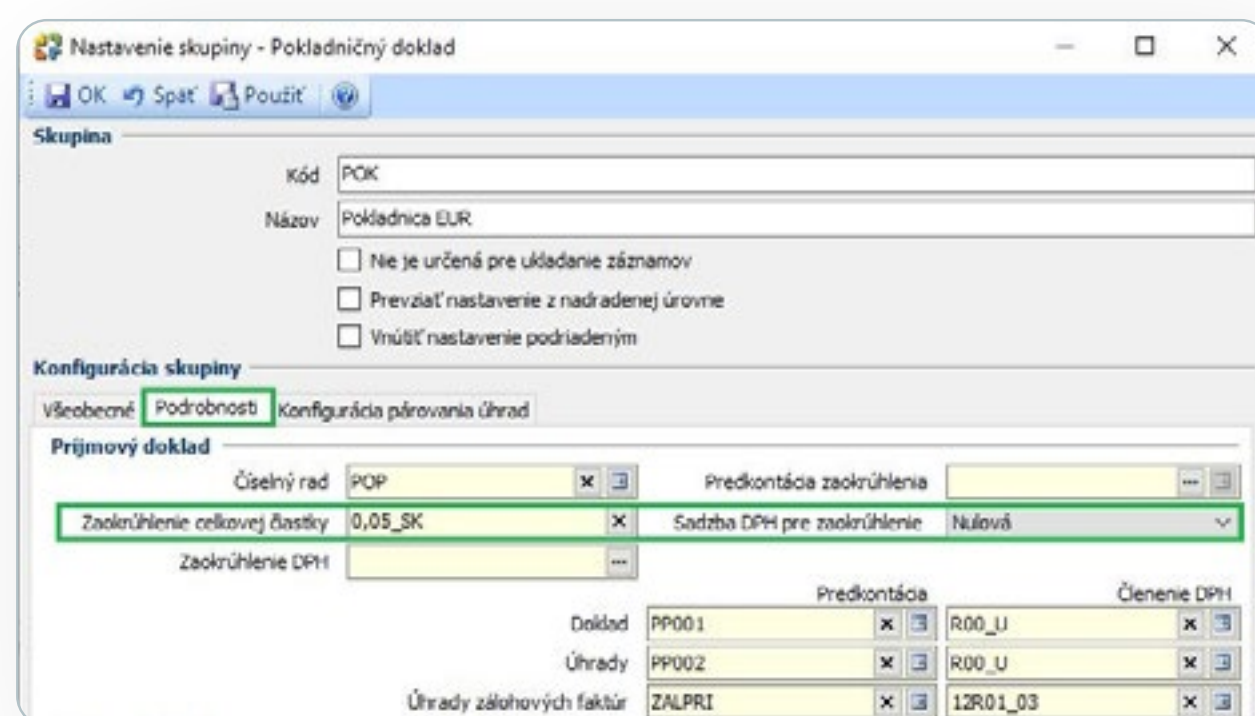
Nastavenie skupiny - Pokladničný doklad

OK Späť Použiť

Skupina

Kód POK

Názov Pokladnica EUR

Nie je určená pre ukladanie záznamov

Prevziať nastavenie z nadradenej úrovne

Vnútiť nastavenie podriadeným

Konfigurácia skupiny

Všeobecné Podrobnosti Konfigurácia párovania úhrad

Príjmový doklad

Číselný rad POP

Predkontácia zaokrúhlenia

Zaokrúhlenie celkovej čiastky 0,05_SK

Sadzba DPH pre zaokrúhlenie Nulová

Zaokrúhlenie DPH

Predkontácia

Členenie DPH

Doklad PP001 R00_U

Úhrady PP002 R00_U

Úhrady zálohových faktúr ZALPRI 12R01_03